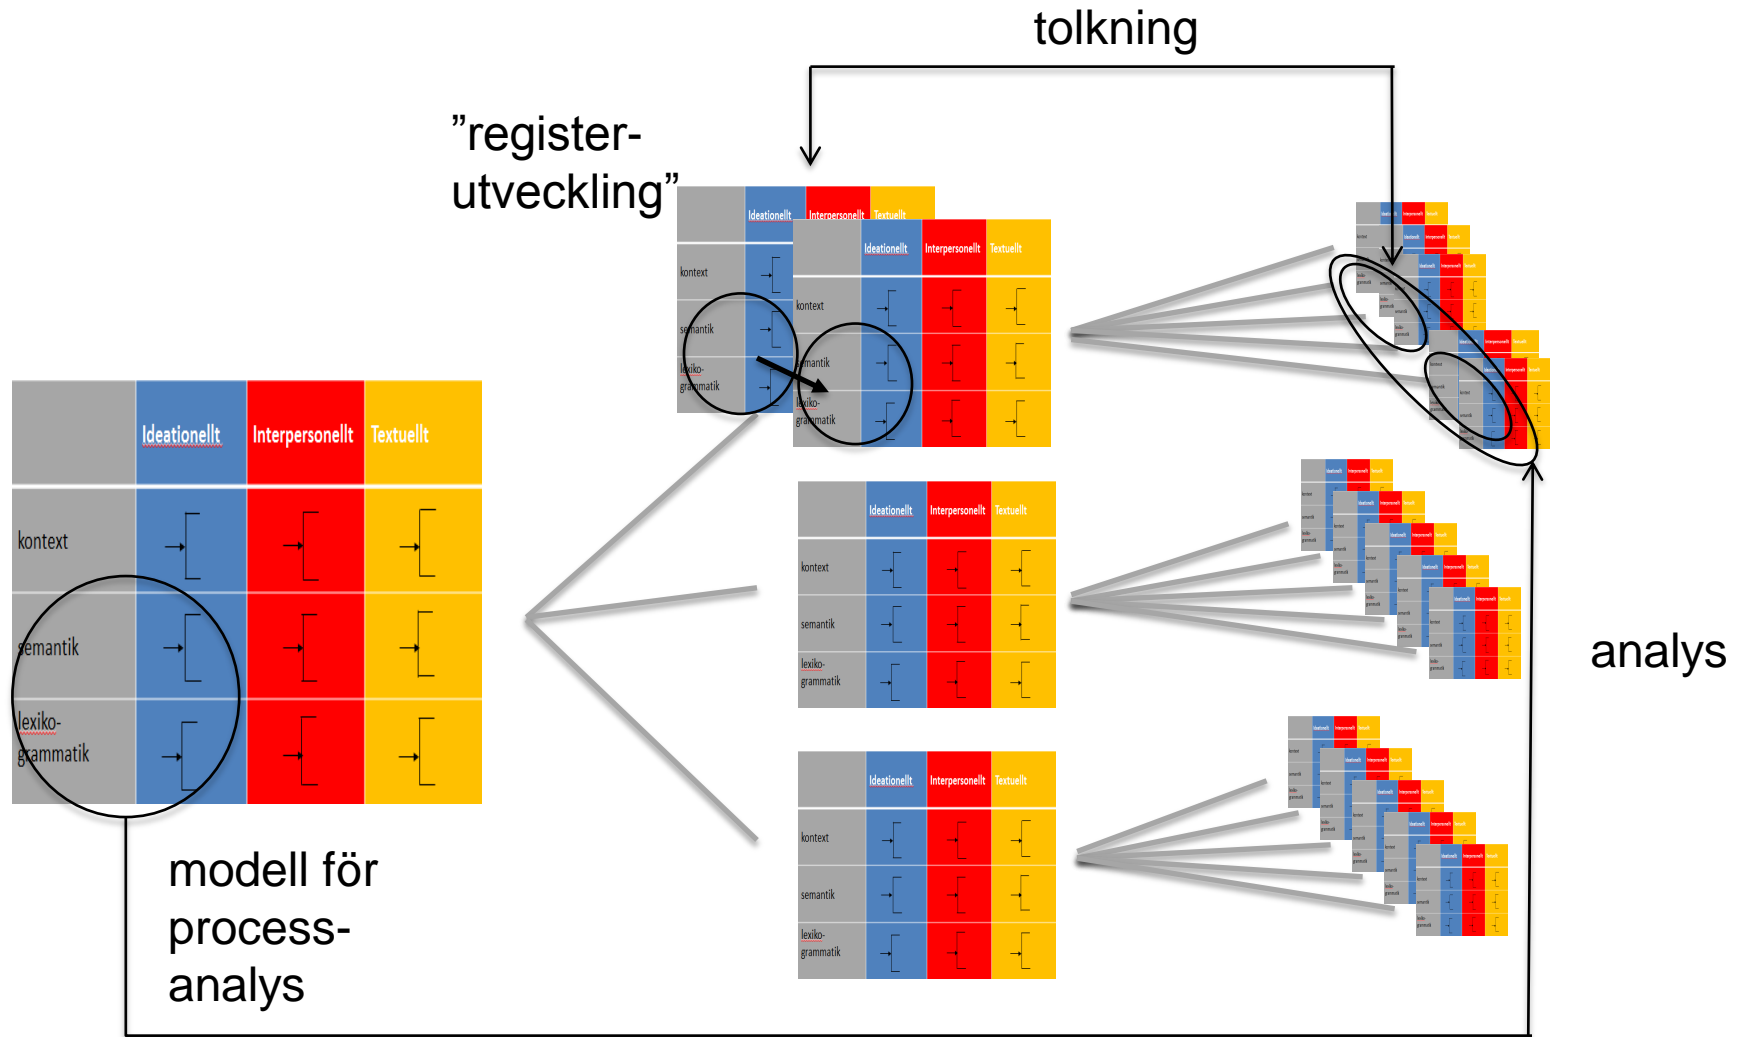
tolkning

”register-utveckling”

| | Ideationellt | Interpersonellt | Textuellt |
|---|---|---|---|
| kontext | | | |
| semantik | | | |
| lexiko-grammatik | | | |

| | Ideationellt | Interpersonellt | Textuellt |
|---|---|---|---|
| kontext | | | |
| semantik | | | |
| lexiko-grammatik | | | |

| | Ideationellt | Interpersonellt | Textuellt |
|---|---|---|---|
| kontext | | | |
| semantik | | | |
| lexiko-grammatik | | | |

| | Ideationellt | Interpersonellt | Textuellt |
|---|---|---|---|
| kontext | | | |
| semantik | | | |
| lexiko-grammatik | | | |

analys

modell för process-analys